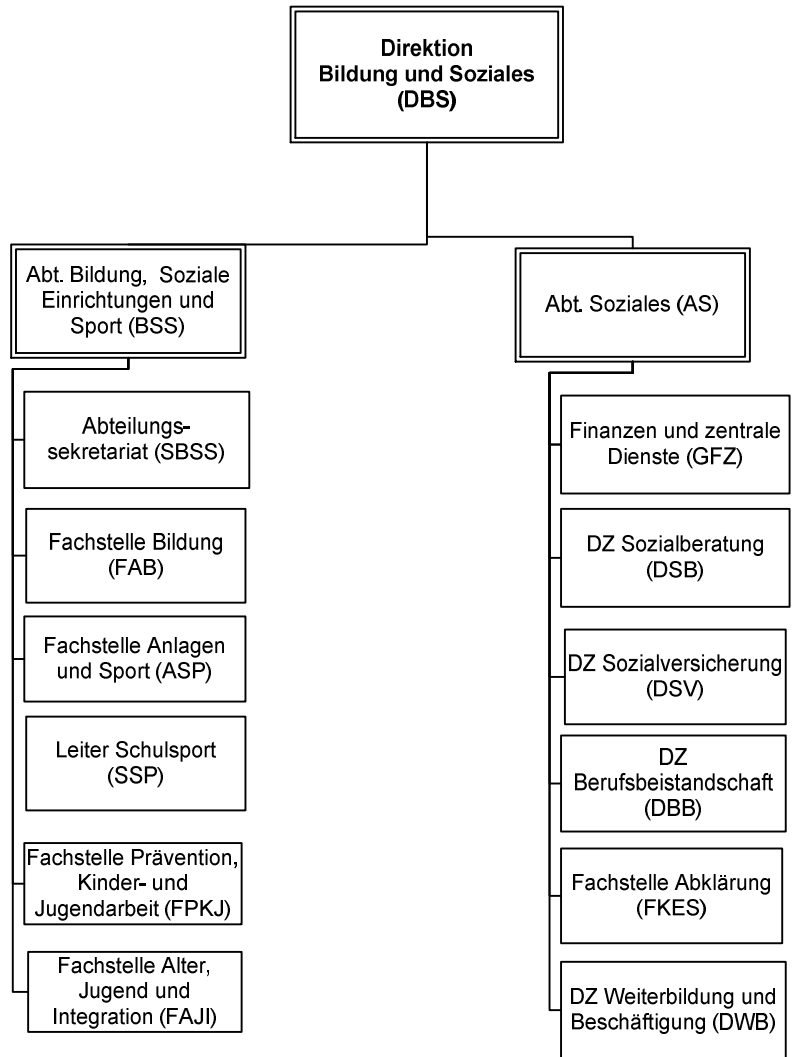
Direktion
Bildung und Soziales
(DBS)

Abt. Bildung, Soziale Einrichtungen und Sport (BSS)

Abteilungssekretariat (SBSS)

Fachstelle Bildung (FAB)

Fachstelle Anlagen und Sport (ASP)

Leiter Schulsport (SSP)

Fachstelle Prävention, Kinder- und Jugendarbeit (FPKJ)

Fachstelle Alter, Jugend und Integration (FAJI)

Abt. Soziales (AS)

Finanzen und zentrale Dienste (GFZ)

DZ Sozialberatung (DSB)

DZ Sozialversicherung (DSV)

DZ Berufsbeistandschaft (DBB)

Fachstelle Abklärung (FKES)

DZ Weiterbildung und Beschäftigung (DWB)